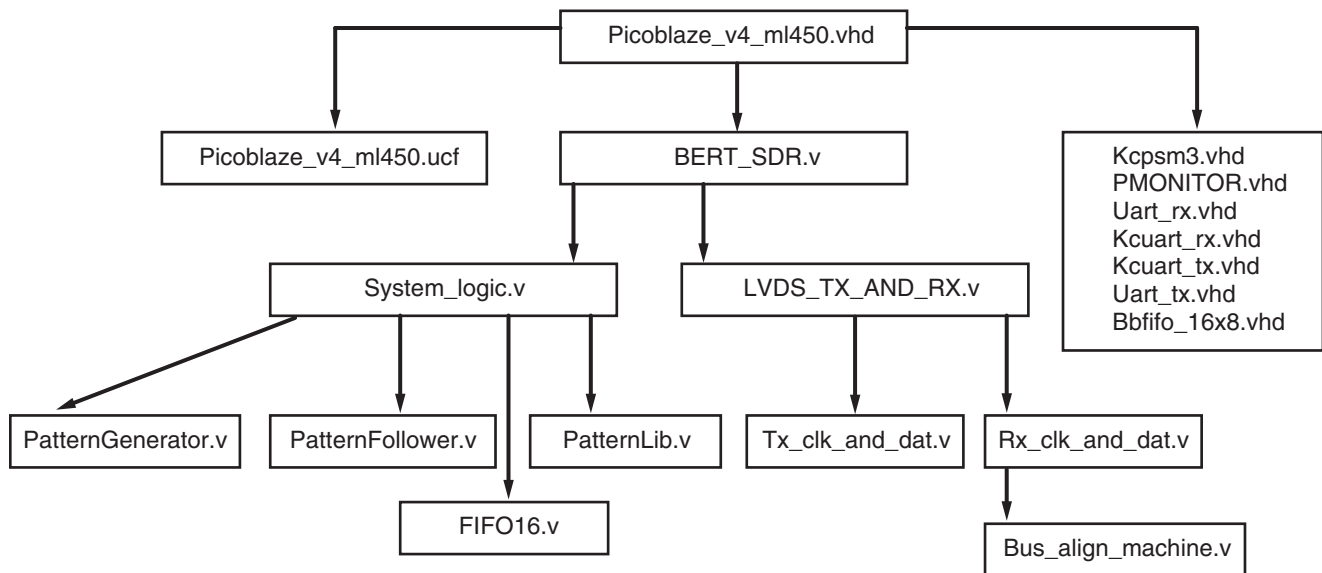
Picoblaze_v4_ml450.vhd

Picoblaze_v4_ml450.ucf

BERT_SDR.v

Kcpsm3.vhd
PMONITOR.vhd
Uart_rx.vhd
Kcuart_rx.vhd
Kcuart_tx.vhd
Uart_tx.vhd
Bbfifo_16x8.vhd

System_logic.v

LVDS_TX_AND_RX.v

PatternGenerator.v

PatternFollower.v

PatternLib.v

Tx_clk_and_dat.v

Rx_clk_and_dat.v

FIFO16.v

Bus_align_machine.v